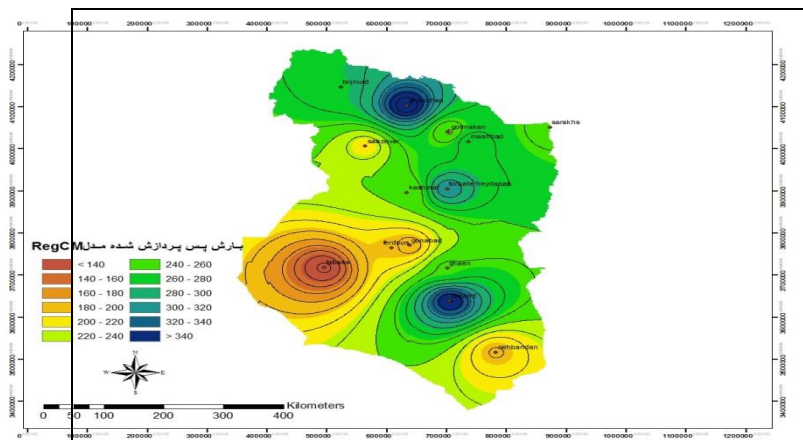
0 100000 200000 300000 400000 500000 600000 700000 800000 900000 1000000 1100000 1200000

4200000
4100000
4000000
3900000
3800000
3700000
3600000
3500000
3400000

bojnurd
quchan
golmakan
mashhad
sarakhs
sabzevar
kashmar
torbateheydarieh
ferdows
gonabad
tabas
ghaen
birjand
nehbandan

بارش پس پردازش شده مدل RegCM

| | |
|---|---|
| < 140 | 240 - 260 |
| 140 - 160 | 260 - 280 |
| 160 - 180 | 280 - 300 |
| 180 - 200 | 300 - 320 |
| 200 - 220 | 320 - 340 |
| 220 - 240 | > 340 |

N
W E
S

0 50 100 200 300 400 Kilometers